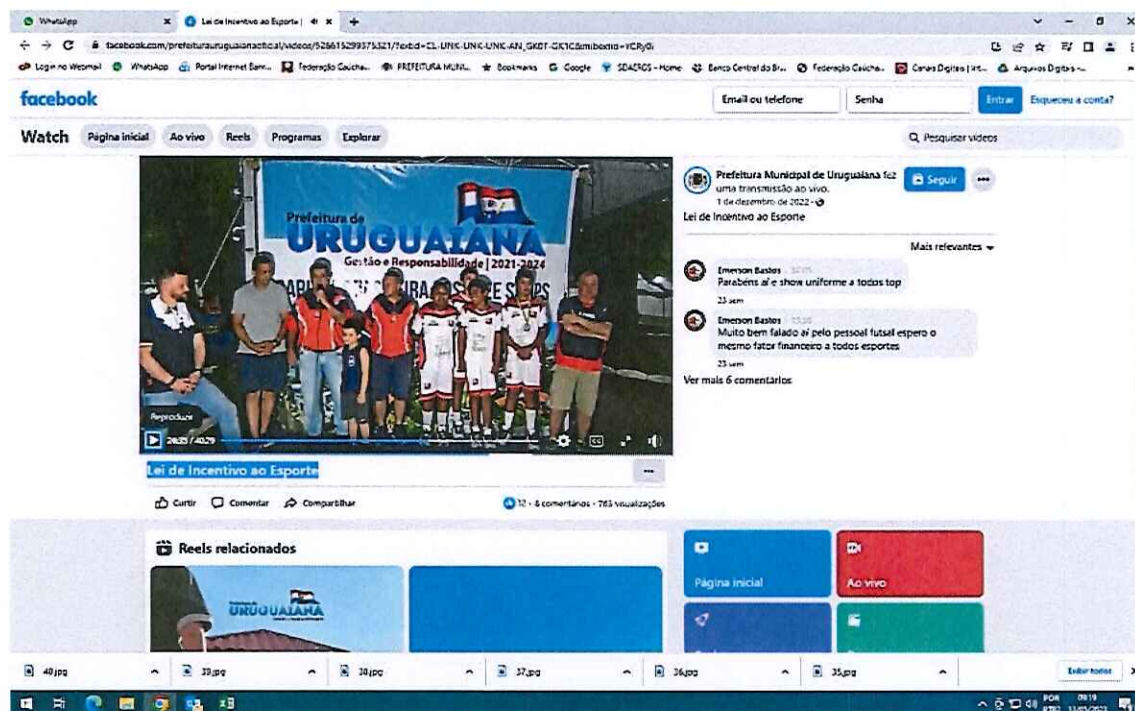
WhatsApp

Lei de Incentivo ao Esporte |

facebook.com/prefeiturauruguaianaoficial/videos/526615299375321/?extid=CL-UNK-UNK-UNK-AN_GK0T-GK1C&mibextid=VCRyGi

Login no Webmail WhatsApp Portal Internet Banr... Federação Gaúcha... PREFEITURA MUNI... Bookmarks Google SDAERGS - Home Banco Central do Br... Federação Gaúcha... Canais Digitais | Inc... Arquivos Digitais -...

facebook

Email ou telefone

Senha

Entrar

Esqueceu a conta?

Watch

Página inicial

Ao vivo

Reels

Programas

Explorar

Pesquisar vídeos

Prefeitura de URUGUAIANA

Gestão e Responsabilidade | 2021-2024

Reproduzir

28:35 / 40:29

Prefeitura Municipal de Uruguaiana fez uma transmissão ao vivo.

1 de dezembro de 2022 ·

Seguir

Lei de Incentivo ao Esporte

Mais relevantes

Emerson Bastos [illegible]

Parabéns aí e show uniforme a todos top

23 sem

Emerson Bastos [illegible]

Muito bem falado aí pelo pessoal futsal espero o mesmo fator financeiro a todos esportes

23 sem

Ver mais 6 comentários

Lei de Incentivo ao Esporte

Curtir

Comentar

Compartilhar

12 · 8 comentários · 763 visualizações

Reels relacionados

URUGUAIANA

Página inicial

Ao vivo

40.jpg

39.jpg

38.jpg

37.jpg

36.jpg

35.jpg

Exibir todos

POR PTB2

09:19 11/05/2023